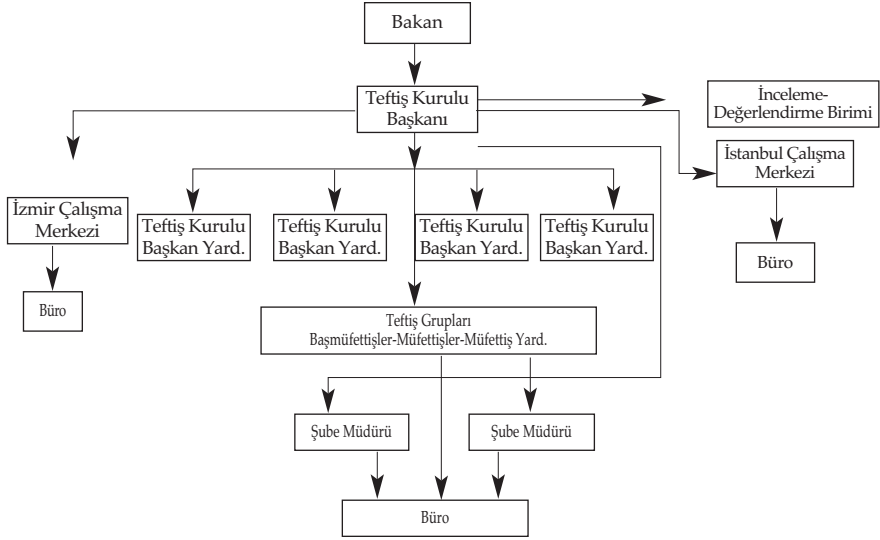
Bakan

Teftiş Kurulu Başkanı

İnceleme-Değerlendirme Birimi

İstanbul Çalışma Merkezi

Büro

İzmir Çalışma Merkezi

Büro

Teftiş Kurulu Başkan Yard.

Teftiş Kurulu Başkan Yard.

Teftiş Kurulu Başkan Yard.

Teftiş Kurulu Başkan Yard.

Teftiş Grupları
Başmüfettişler-Müfettişler-Müfettiş Yard.

Şube Müdürü

Şube Müdürü

Büro